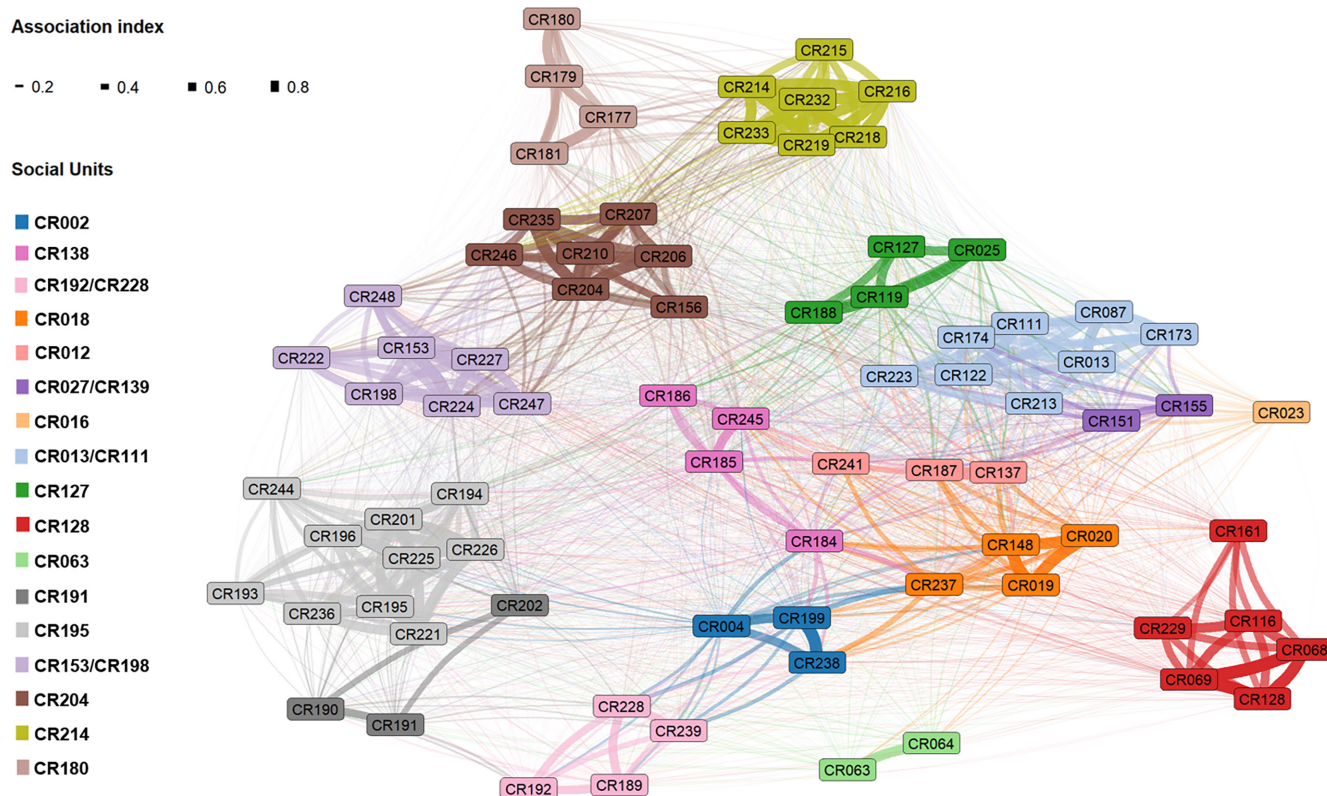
Association index

0.2 0.4 0.6 0.8

Social Units

CR002
CR138
CR192/CR228
CR018
CR012
CR027/CR139
CR016
CR013/CR111
CR127
CR128
CR063
CR191
CR195
CR153/CR198
CR204
CR214
CR180

CR180
CR179
CR177
CR181
CR215
CR214
CR232
CR216
CR233
CR219
CR218
CR235
CR207
CR246
CR210
CR206
CR204
CR156
CR127
CR025
CR119
CR188
CR248
CR153
CR227
CR222
CR198
CR224
CR247
CR087
CR111
CR174
CR173
CR013
CR223
CR122
CR213
CR155
CR151
CR023
CR186
CR245
CR185
CR241
CR187
CR137
CR244
CR194
CR201
CR196
CR226
CR225
CR193
CR236
CR195
CR221
CR202
CR184
CR148
CR020
CR237
CR019
CR161
CR004
CR199
CR238
CR229
CR116
CR068
CR069
CR128
CR190
CR191
CR228
CR239
CR064
CR063
CR192
CR189